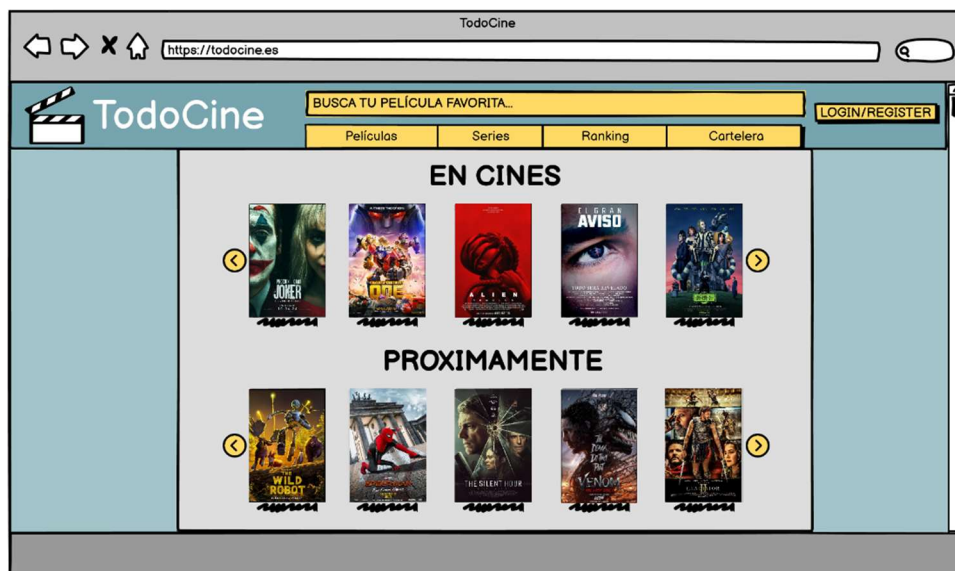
TodoCine

https://todocine.es

TodoCine

BUSCA TU PELÍCULA FAVORITA...

LOGIN/REGISTER

Películas | Series | Ranking | Cartelera

EN CINES

JOKER

ONE

EL GRAN AVISO

PROXIMAMENTE

THE WILD ROBOT

THE SILENT HOUR

VENOM